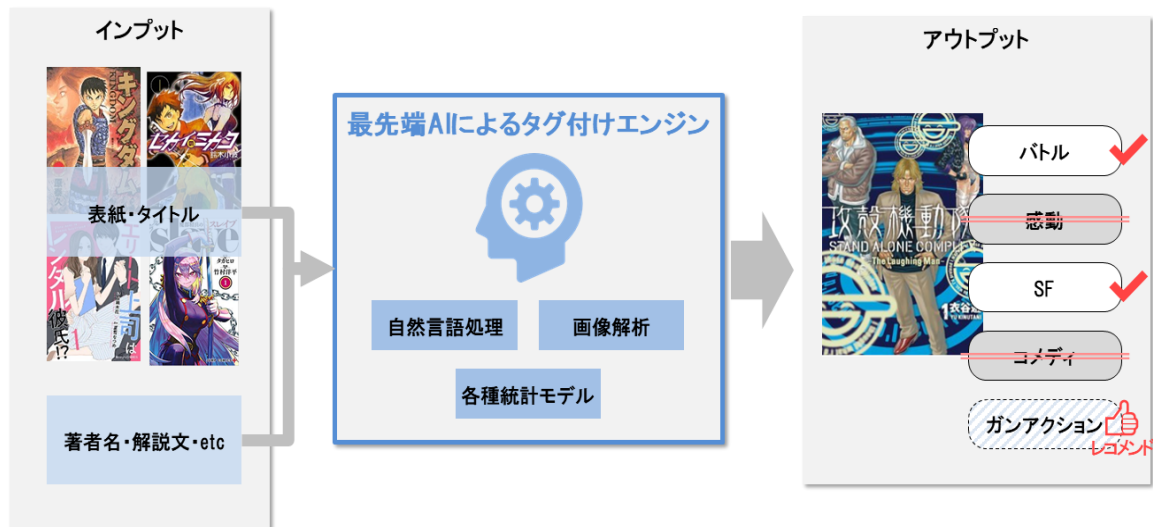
インプット

キングダム

セカイ×ミナコ

スレイブ

エリート上司は

タル彼氏!?

表紙・タイトル

著者名・解説文・etc

最先端AIによるタグ付けエンジン

自然言語処理

画像解析

各種統計モデル

アウトプット

攻殻機動隊 STAND ALONE COMPLEX ~The Laughing Man~

バトル

感動

SF

コメディ

ガンアクション

レコメンド